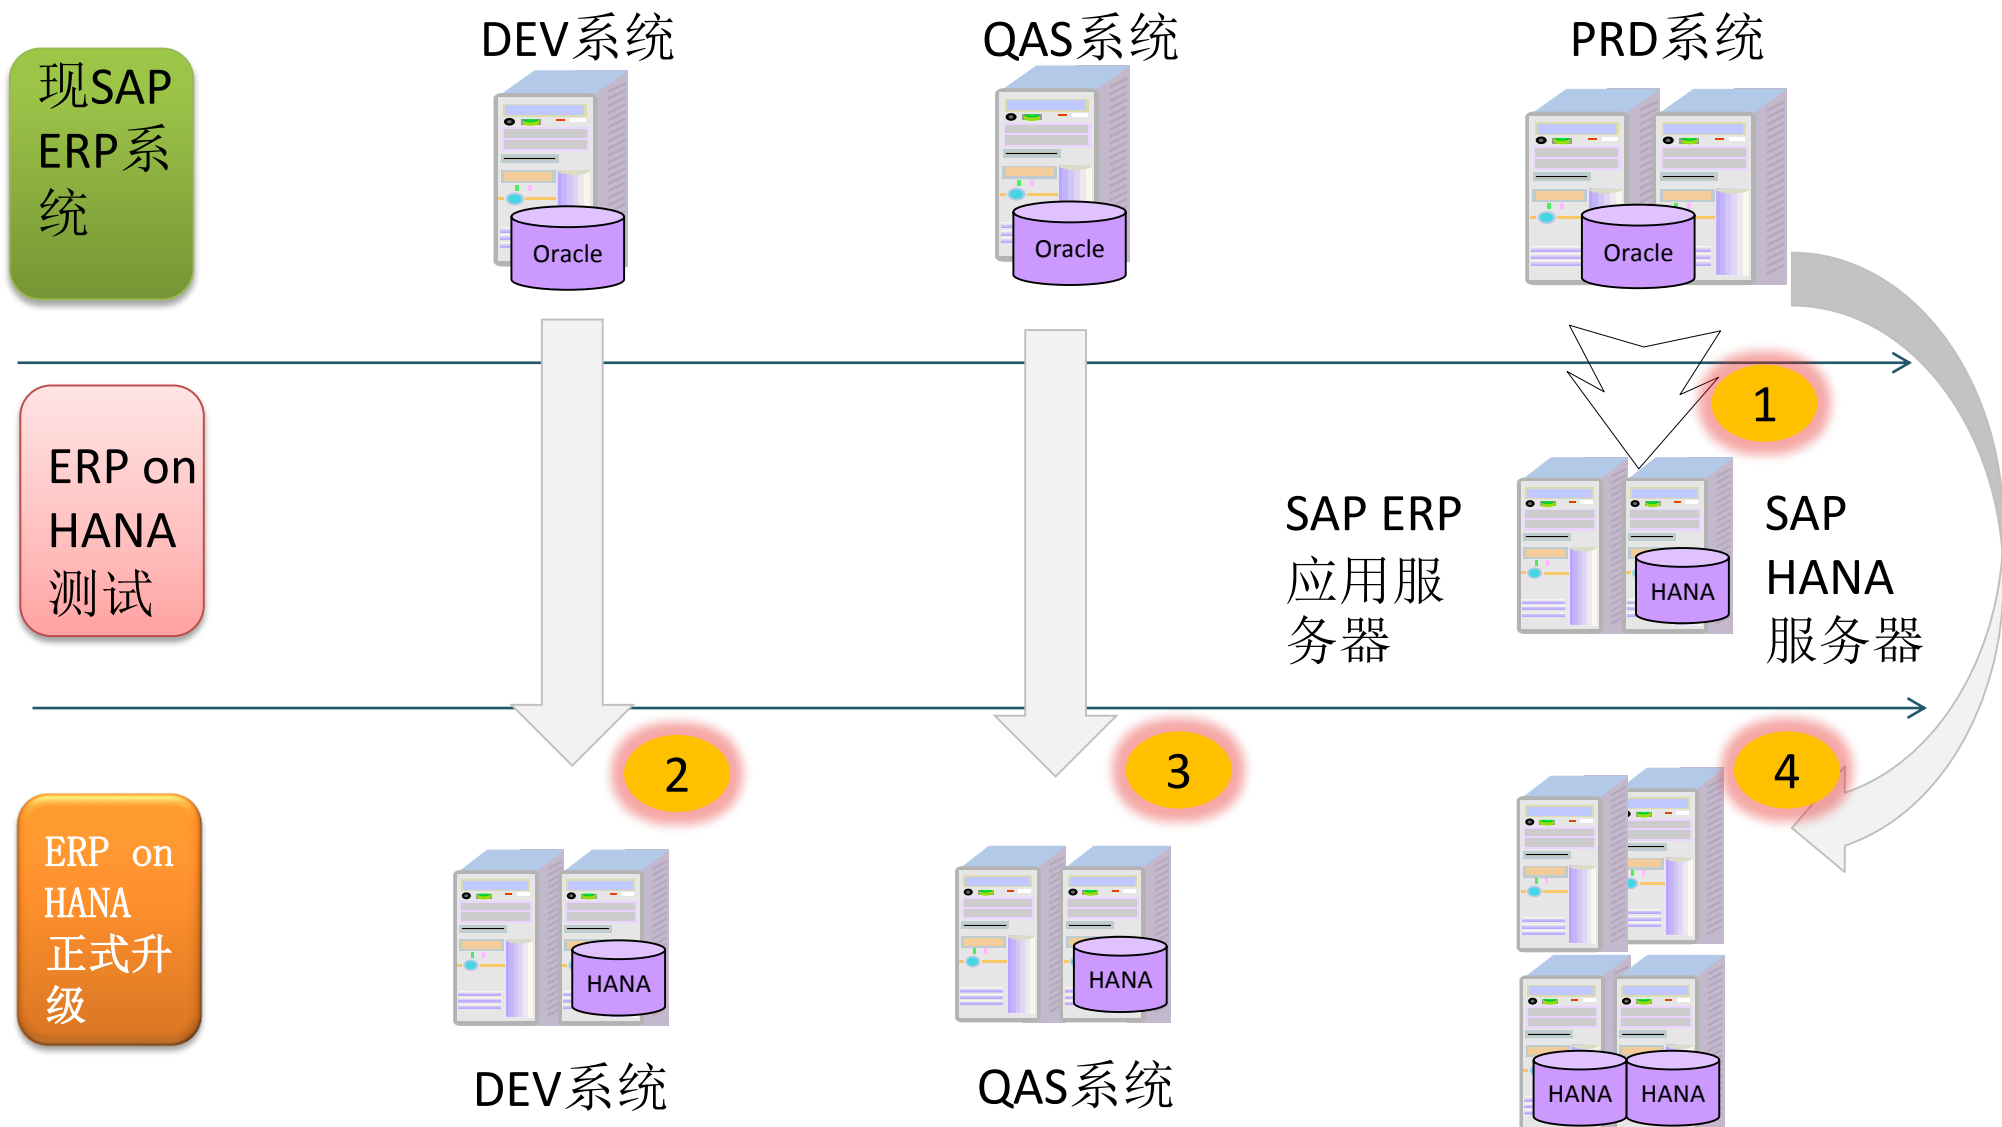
现SAP ERP系统

DEV系统

Oracle

QAS系统

Oracle

PRD系统

Oracle

ERP on HANA 测试

1

SAP ERP 应用服务器

HANA

SAP HANA 服务器

ERP on HANA 正式升级

2

HANA

DEV系统

3

HANA

QAS系统

4

HANA

HANA